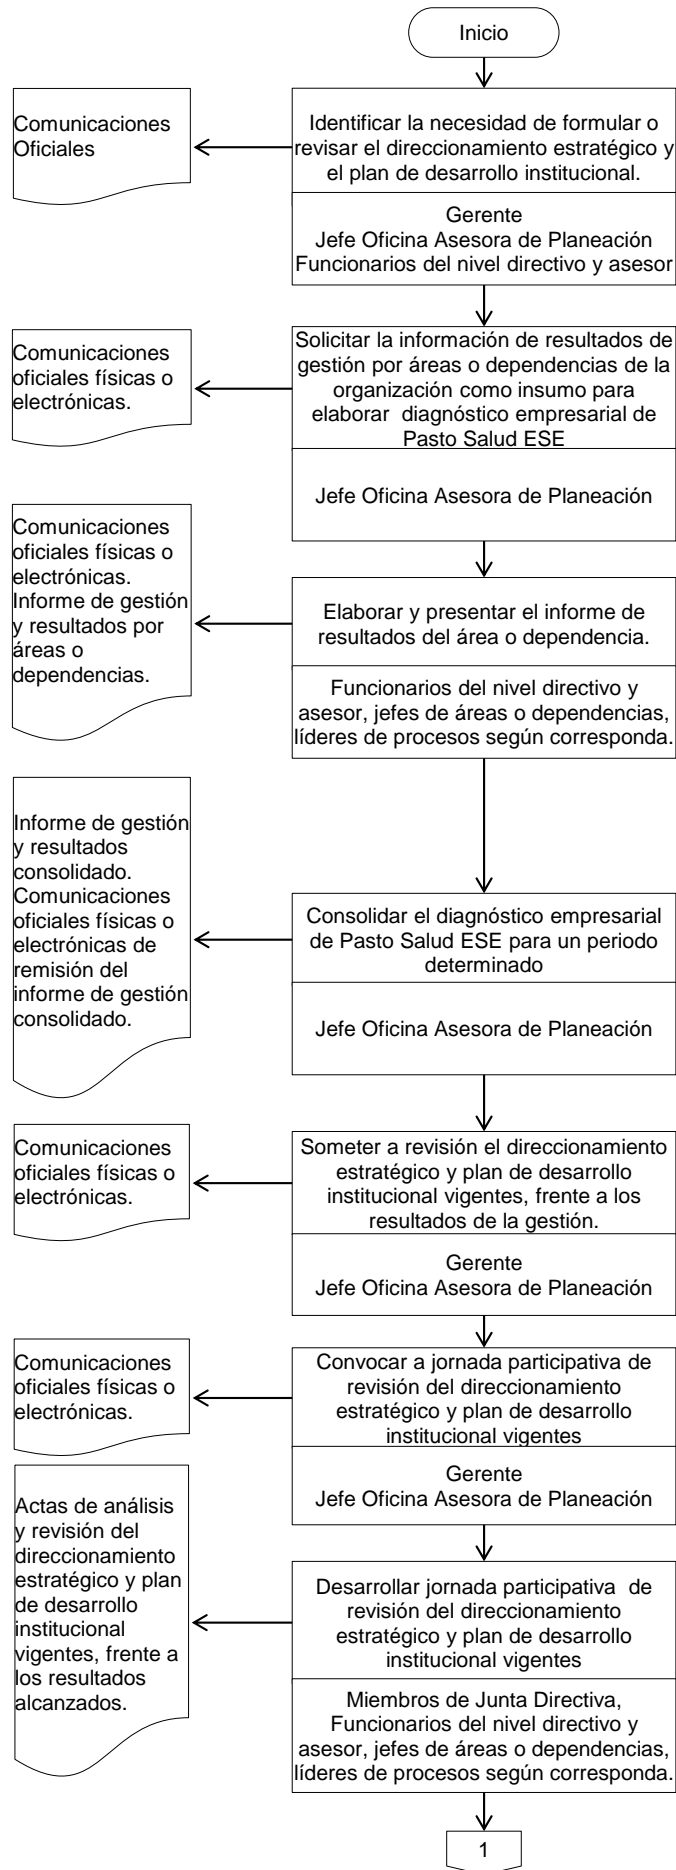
Inicio

Identificar la necesidad de formular o revisar el direccionamiento estratégico y el plan de desarrollo institucional.

Gerente
Jefe Oficina Asesora de Planeación
Funcionarios del nivel directivo y asesor

Comunicaciones Oficiales

Solicitar la información de resultados de gestión por áreas o dependencias de la organización como insumo para elaborar diagnóstico empresarial de Pasto Salud ESE

Jefe Oficina Asesora de Planeación

Comunicaciones oficiales físicas o electrónicas.

Elaborar y presentar el informe de resultados del área o dependencia.

Funcionarios del nivel directivo y asesor, jefes de áreas o dependencias, líderes de procesos según corresponda.

Comunicaciones oficiales físicas o electrónicas. Informe de gestión y resultados por áreas o dependencias.

Consolidar el diagnóstico empresarial de Pasto Salud ESE para un periodo determinado

Jefe Oficina Asesora de Planeación

Informe de gestión y resultados consolidado. Comunicaciones oficiales físicas o electrónicas de remisión del informe de gestión consolidado.

Someter a revisión el direccionamiento estratégico y plan de desarrollo institucional vigentes, frente a los resultados de la gestión.

Gerente
Jefe Oficina Asesora de Planeación

Comunicaciones oficiales físicas o electrónicas.

Convocar a jornada participativa de revisión del direccionamiento estratégico y plan de desarrollo institucional vigentes

Gerente
Jefe Oficina Asesora de Planeación

Comunicaciones oficiales físicas o electrónicas.

Desarrollar jornada participativa de revisión del direccionamiento estratégico y plan de desarrollo institucional vigentes

Miembros de Junta Directiva, Funcionarios del nivel directivo y asesor, jefes de áreas o dependencias, líderes de procesos según corresponda.

Actas de análisis y revisión del direccionamiento estratégico y plan de desarrollo institucional vigentes, frente a los resultados alcanzados.

1